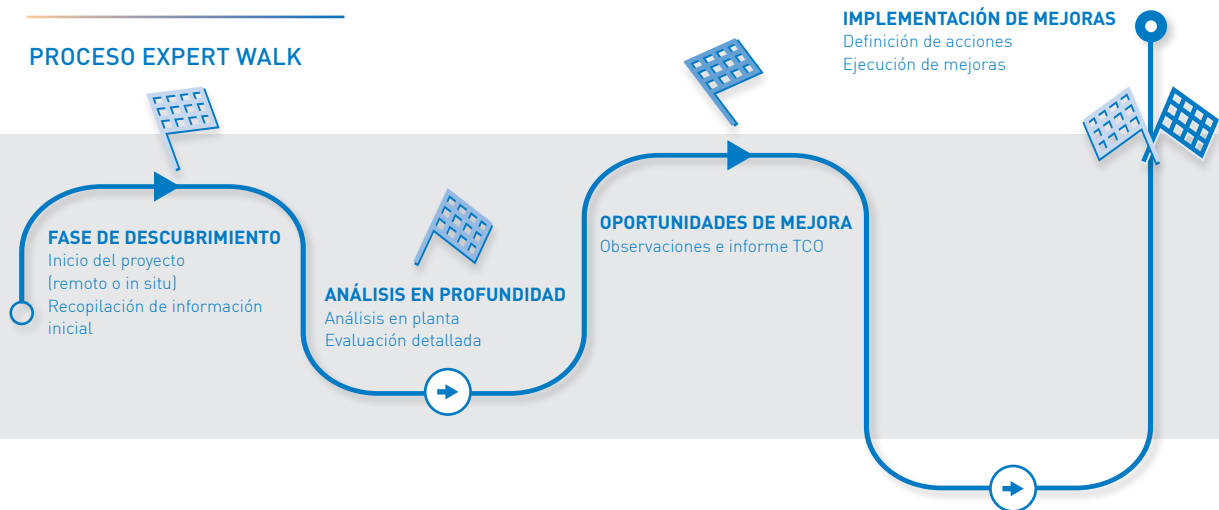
PROCESO EXPERT WALK

FASE DE DESCUBRIMIENTO
Inicio del proyecto (remoto o in situ)
Recopilación de información inicial

ANÁLISIS EN PROFUNDIDAD
Análisis en planta
Evaluación detallada

OPORTUNIDADES DE MEJORA
Observaciones e informe TCO

IMPLEMENTACIÓN DE MEJORAS
Definición de acciones
Ejecución de mejoras